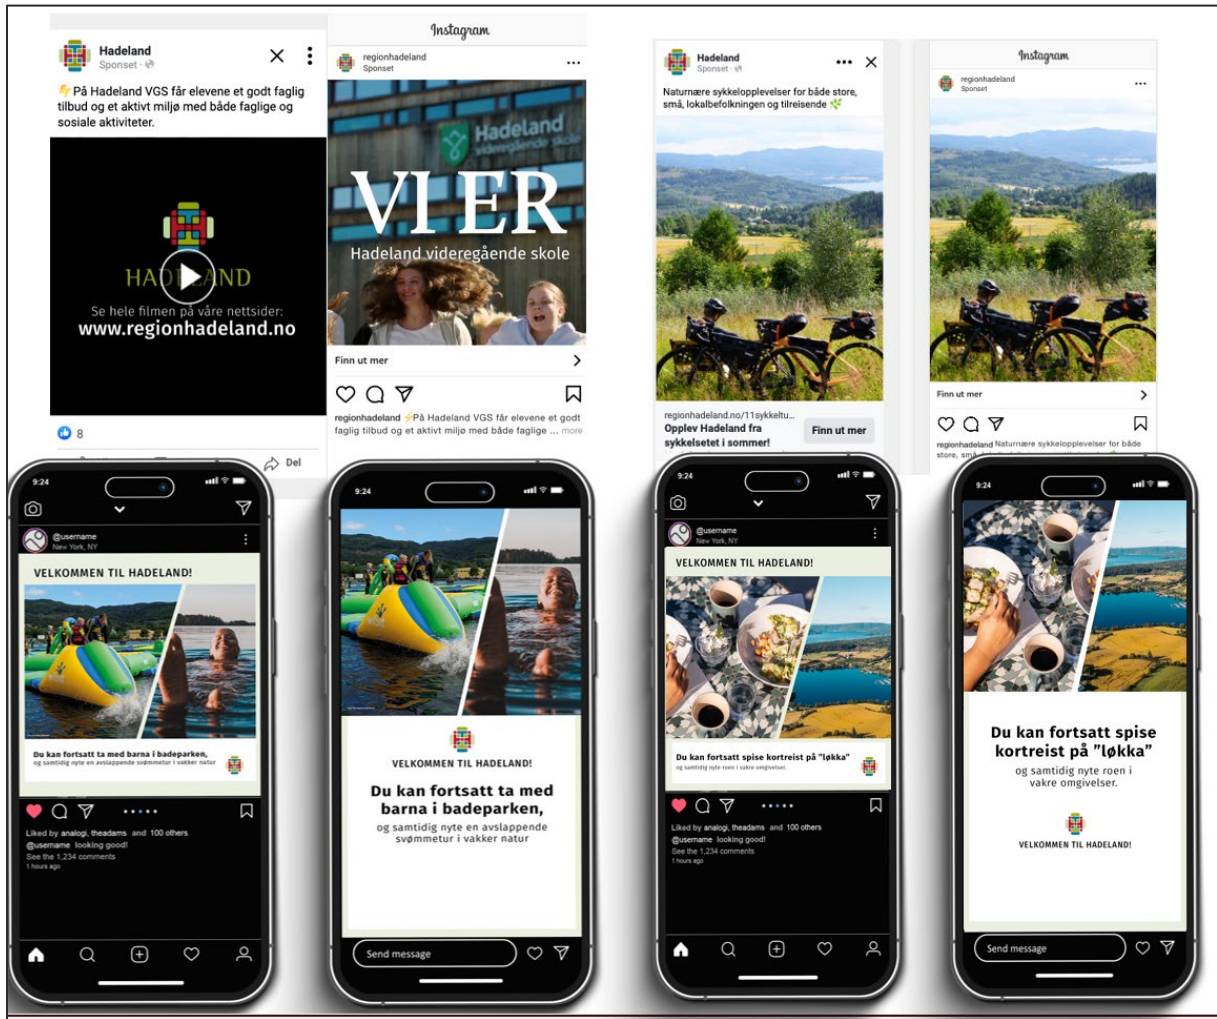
Hadeland
Sponset

På Hadeland VGS får elevene et godt faglig tilbud og et aktivt miljø med både faglige og sosiale aktiviteter.

HAD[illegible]AND
Se hele filmen på våre nettsider:
www.regionhadeland.no

8

Del

Instagram
regionhadeland
Sponset

Hadeland videregående skole
VI ER
Hadeland videregående skole

Finn ut mer

regionhadeland På Hadeland VGS får elevene et godt faglig tilbud og et aktivt miljø med både faglige ... more

Hadeland
Sponset

Naturnære sykkelopplevelser for både store, små, lokalbefolkningen og tilreisende

regionhadeland.no/11sykkeltu...
Opplev Hadeland fra sykkelsetet i sommer!
Finn ut mer

Instagram
regionhadeland
Sponset

Finn ut mer

regionhadeland Naturnære sykkelopplevelser for både store, små, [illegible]

9:24
@username
New York, NY
VELKOMMEN TIL HADELAND!
Du kan fortsatt ta med barna i badeparken,
og samtidig nyte en avslappende svømmetur i vakker natur
Liked by analogi, theadams and 100 others
@username looking good!
See the 1,234 comments
1 hours ago

9:24
VELKOMMEN TIL HADELAND!
Du kan fortsatt ta med barna i badeparken,
og samtidig nyte en avslappende svømmetur i vakker natur
Send message

9:24
@username
New York, NY
VELKOMMEN TIL HADELAND!
Du kan fortsatt spise kortreist på "løkka"
og samtidig nyte roen i vakre omgivelser
Liked by analogi, theadams and 100 others
@username looking good!
See the 1,234 comments
1 hours ago

9:24
Du kan fortsatt spise kortreist på "løkka"
og samtidig nyte roen i vakre omgivelser.
VELKOMMEN TIL HADELAND!
Send message